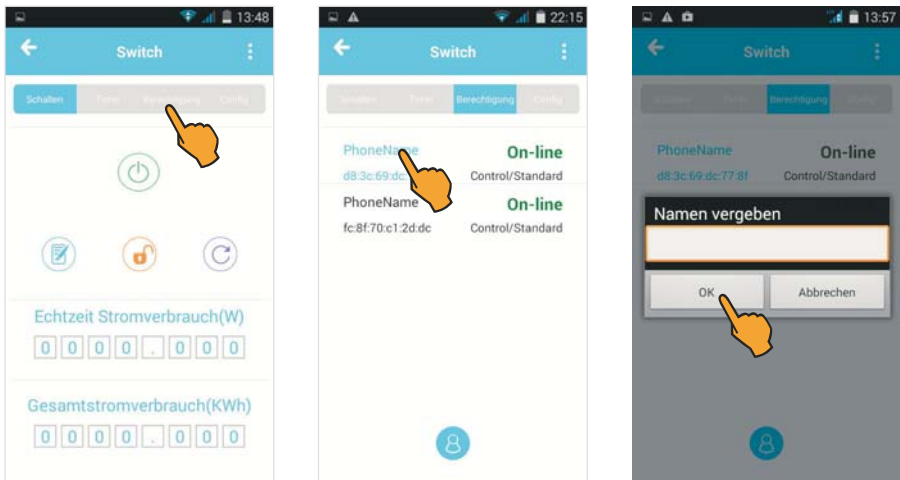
13:48

Switch

Schalten | Timer | Berechtigung | Config

Echtzeit Stromverbrauch(W)

0 0 0 0 . 0 0 0

Gesamtstromverbrauch(KWh)

0 0 0 0 . 0 0 0

22:15

Switch

Schalten | Timer | Berechtigung | Config

PhoneName On-line
d8:3c:69:dc:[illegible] Control/Standard

PhoneName On-line
fc:8f:70:c1:2d:dc Control/Standard

13:57

Switch

Schalten | Timer | Berechtigung | Config

PhoneName On-line
d8:3c:69:dc:77:8f Control/Standard

Namen vergeben

OK | Abbrechen